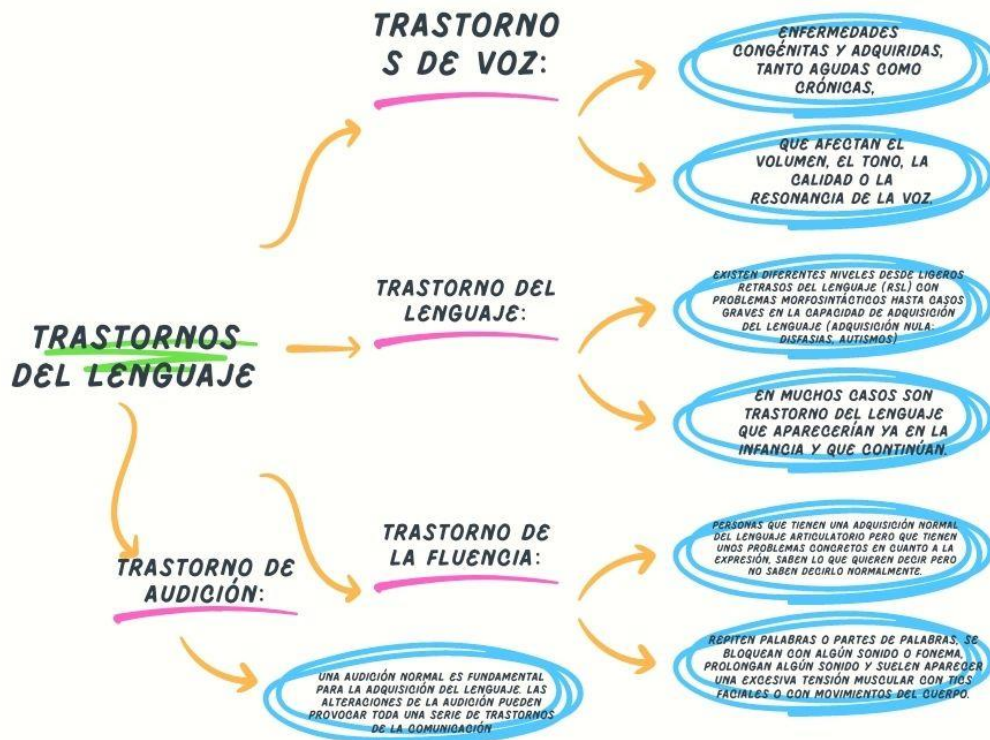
TRASTORNOS DEL LENGUAJE

TRASTORNOS DE VOZ:

ENFERMEDADES CONGÉNITAS Y ADQUIRIDAS, TANTO AGUDAS COMO CRÓNICAS,

QUE AFECTAN EL VOLUMEN, EL TONO, LA CALIDAD O LA RESONANCIA DE LA VOZ.

TRASTORNO DEL LENGUAJE:

EXISTEN DIFERENTES NIVELES DESDE LIGEROS RETRASOS DEL LENGUAJE (RSL) CON PROBLEMAS MORFOSINTÁCTICOS HASTA CASOS GRAVES EN LA CAPACIDAD DE ADQUISICIÓN DEL LENGUAJE (ADQUISICIÓN NULA: DISFASIAS, AUTISMOS)

EN MUCHOS CASOS SON TRASTORNO DEL LENGUAJE QUE APARECERÍAN YA EN LA INFANCIA Y QUE CONTINÚAN.

TRASTORNO DE LA FLUENCIA:

PERSONAS QUE TIENEN UNA ADQUISICIÓN NORMAL DEL LENGUAJE ARTICULATORIO PERO QUE TIENEN UNOS PROBLEMAS CONCRETOS EN CUANTO A LA EXPRESIÓN, SABEN LO QUE QUIEREN DECIR PERO NO SABEN DECIRLO NORMALMENTE.

REPITEN PALABRAS O PARTES DE PALABRAS, SE BLOQUEAN CON ALGÚN SONIDO O FONEMA, PROLONGAN ALGÚN SONIDO Y SUELEN APARECER UNA EXCESIVA TENSIÓN MUSCULAR CON TICS FACIALES O CON MOVIMIENTOS DEL CUERPO.

TRASTORNO DE AUDICIÓN:

UNA AUDICIÓN NORMAL ES FUNDAMENTAL PARA LA ADQUISICIÓN DEL LENGUAJE. LAS ALTERACIONES DE LA AUDICIÓN PUEDEN PROVOCAR TODA UNA SERIE DE TRASTORNOS DE LA COMUNICACIÓN